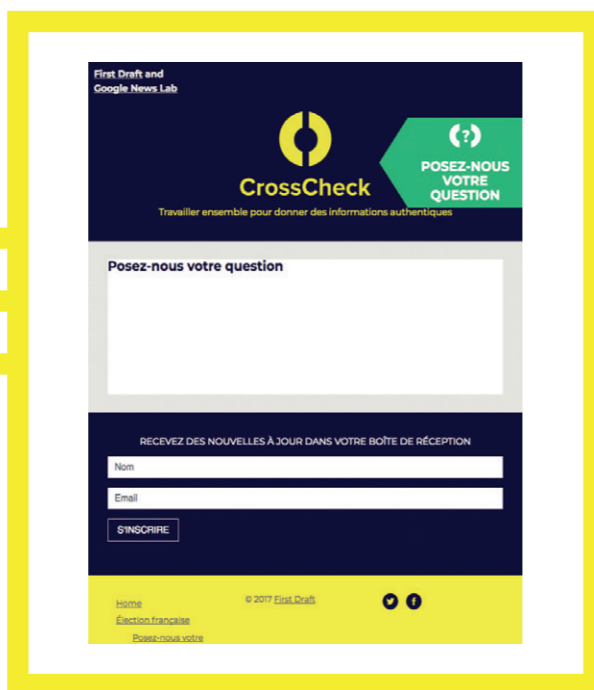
First Draft and Google News Lab

CrossCheck

Travailler ensemble pour donner des informations authentiques

(?)
POSEZ-NOUS VOTRE QUESTION

Posez-nous votre question

RECEVEZ DES NOUVELLES À JOUR DANS VOTRE BOÎTE DE RÉCEPTION

Nom

Email

S'INSCRIRE

Home
Élection française
Posez-nous votre

© 2017 First Draft